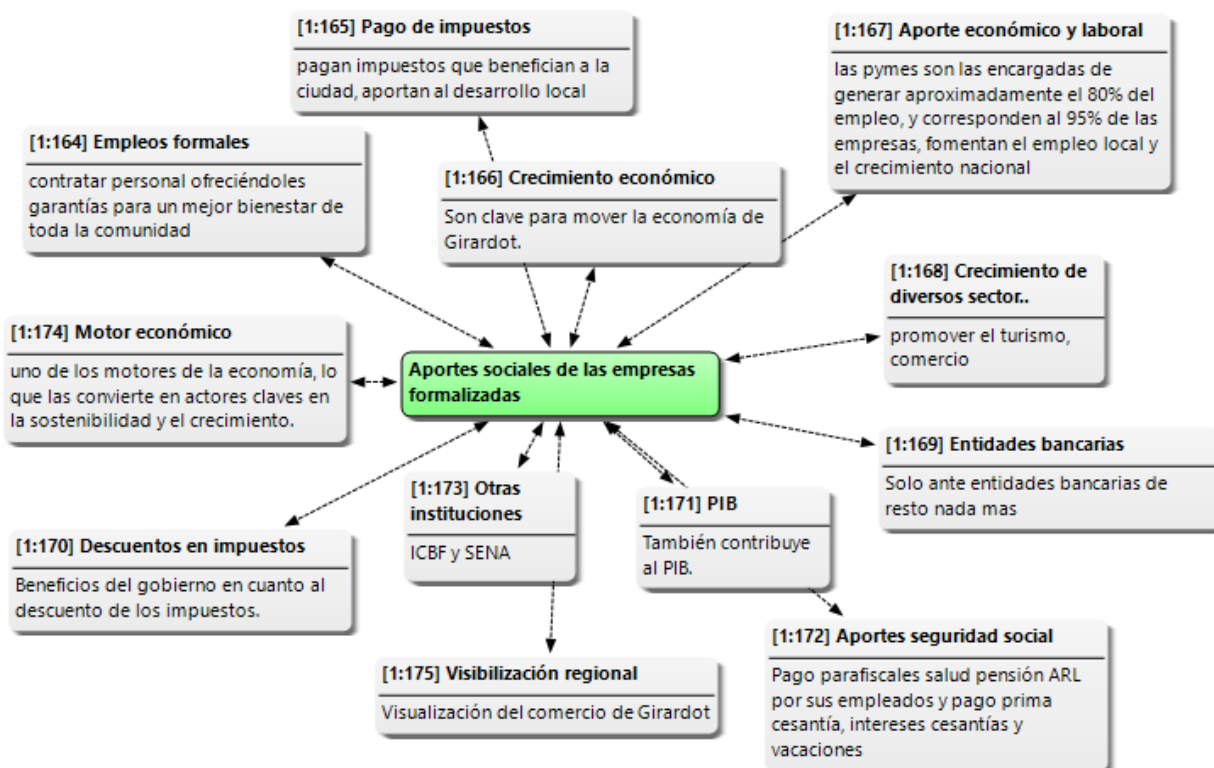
[1:165] Pago de impuestos

pagan impuestos que benefician a la ciudad, aportan al desarrollo local

[1:167] Aporte económico y laboral

las pymes son las encargadas de generar aproximadamente el 80% del empleo, y corresponden al 95% de las empresas, fomentan el empleo local y el crecimiento nacional

[1:164] Empleos formales

contratar personal ofreciéndoles garantías para un mejor bienestar de toda la comunidad

[1:166] Crecimiento económico

Son clave para mover la economía de Girardot.

[1:168] Crecimiento de diversos sector..

promover el turismo, comercio

[1:174] Motor económico

uno de los motores de la economía, lo que las convierte en actores claves en la sostenibilidad y el crecimiento.

Aportes sociales de las empresas formalizadas

[1:169] Entidades bancarias

Solo ante entidades bancarias de resto nada mas

[1:173] Otras instituciones

ICBF y SENA

[1:171] PIB

También contribuye al PIB.

[1:170] Descuentos en impuestos

Beneficios del gobierno en cuanto al descuento de los impuestos.

[1:172] Aportes seguridad social

Pago parafiscales salud pensión ARL por sus empleados y pago prima cesantía, intereses cesantías y vacaciones

[1:175] Visibilización regional

Visualización del comercio de Girardot